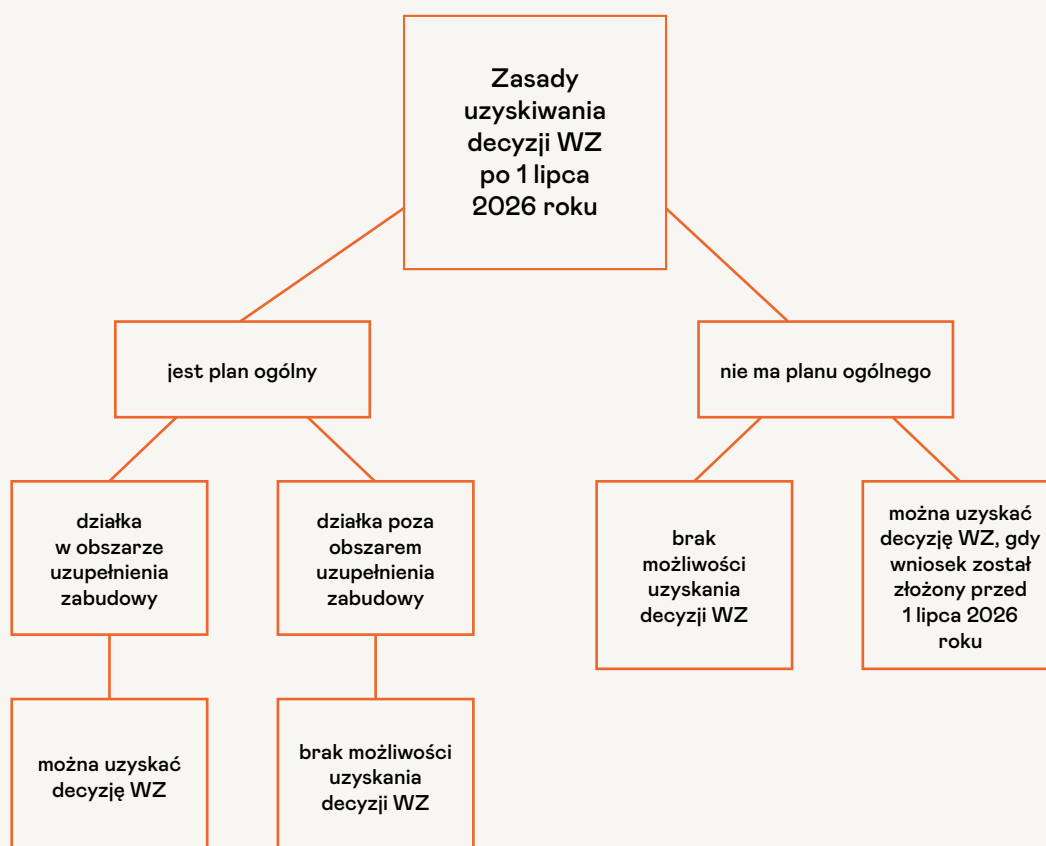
Zasady uzyskiwania decyzji WZ po 1 lipca 2026 roku

jest plan ogólny

nie ma planu ogólnego

działka w obszarze uzupełnienia zabudowy

działka poza obszarem uzupełnienia zabudowy

brak możliwości uzyskania decyzji WZ

można uzyskać decyzję WZ, gdy wniosek został złożony przed 1 lipca 2026 roku

można uzyskać decyzję WZ

brak możliwości uzyskania decyzji WZ